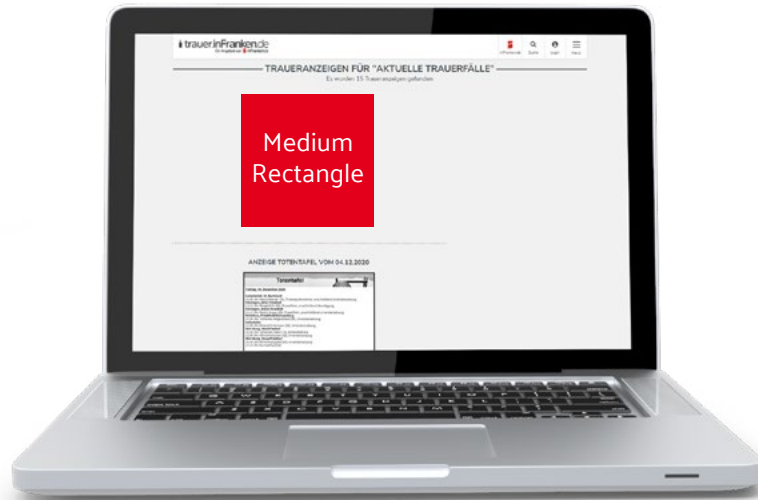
trauerinFranken.de
Ein Angebot von inFranken.de

inFranken.de Suche Login Menü

TRAUERANZEIGEN FÜR "AKTUELLE TRAUERFÄLLE"
Es wurden 15 Traueranzeigen gefunden

Medium Rectangle

ANZEIGE TOTENTAFEL VOM 04.12.2020

Totentafel

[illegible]